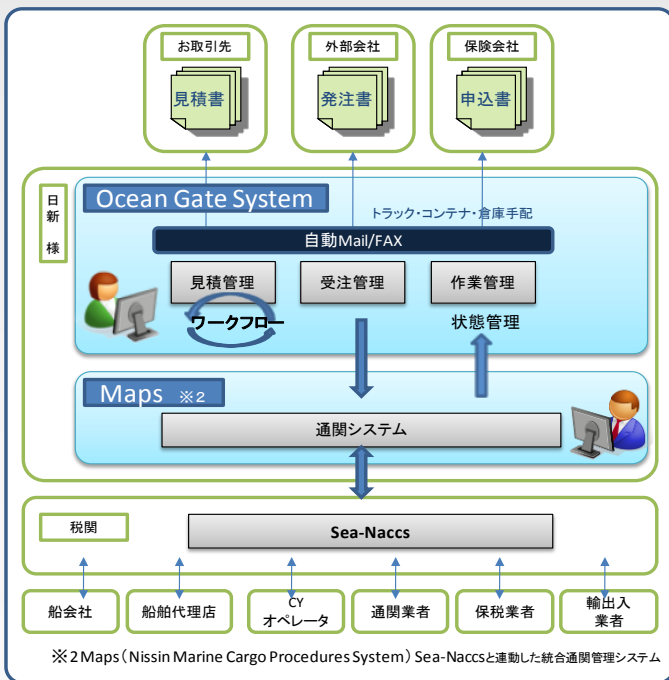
お取引先

見積書

外部会社

発注書

保険会社

申込書

日新様

Ocean Gate System

トラック・コンテナ・倉庫手配

自動Mail/FAX

見積管理

受注管理

作業管理

ワークフロー

状態管理

Maps ※2

通関システム

税関

Sea-Naccs

船会社

船舶代理店

CY オペレータ

通関業者

保税業者

輸出入業者

※2 Maps（Nissin Marine Cargo Procedures System）Sea-Naccsと連動した統合通関管理システム